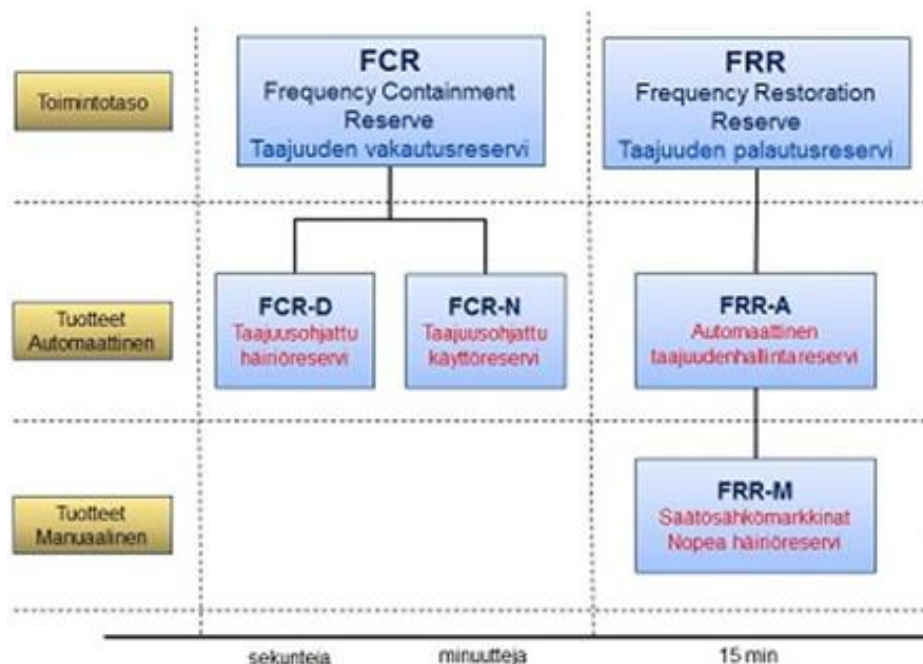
Toimintotaso

FCR
Frequency Containment Reserve
Taajuuden vakautusreservi

FRR
Frequency Restoration Reserve
Taajuuden palautusreservi

Tuotteet Automaattinen

FCR-D
Taajuusohjattu häiriöreservi

FCR-N
Taajuusohjattu käyttöreservi

FRR-A
Automaattinen taajuudenhallintareservi

Tuotteet Manuaalinen

FRR-M
Säätösähkömarkkinat
Nopea häiriöreservi

sekunteja
minuutteja
15 min